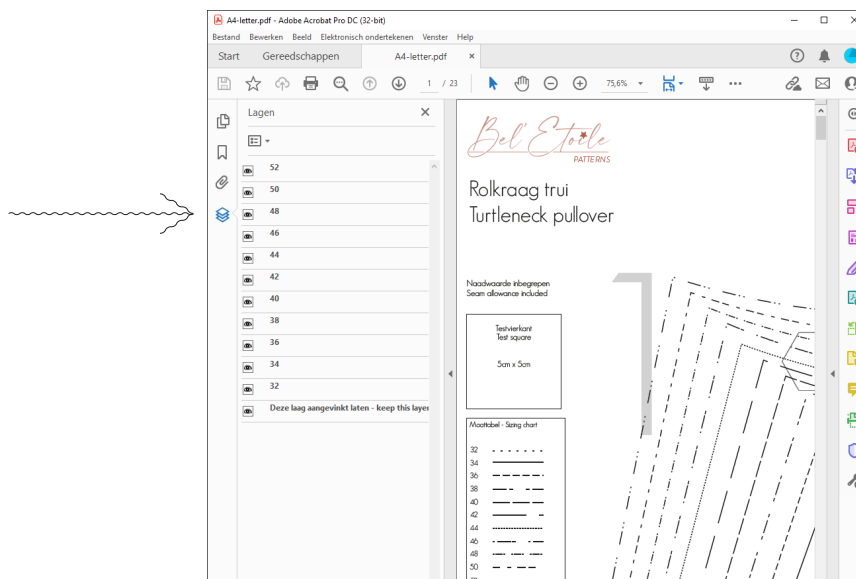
A4-letter.pdf - Adobe Acrobat Pro DC (32-bit)

Bestand Bewerken Beeld Elektronisch ondertekenen Venster Help

Start Gereedschappen A4-letter.pdf ×

1 / 23 75,6%

Lagen

52
50
48
46
44
42
40
38
36
34
32
Deze laag aangevinkt laten - keep this layer

Bel' Etoile
PATTERNS

Rolkraag trui
Turtleneck pullover

Naadwaarde inbegrepen
Seam allowance included

Testvierkant
Test square

5cm x 5cm

Maattabel - Sizing chart

32
34
36
38
40
42
44
46
48
50